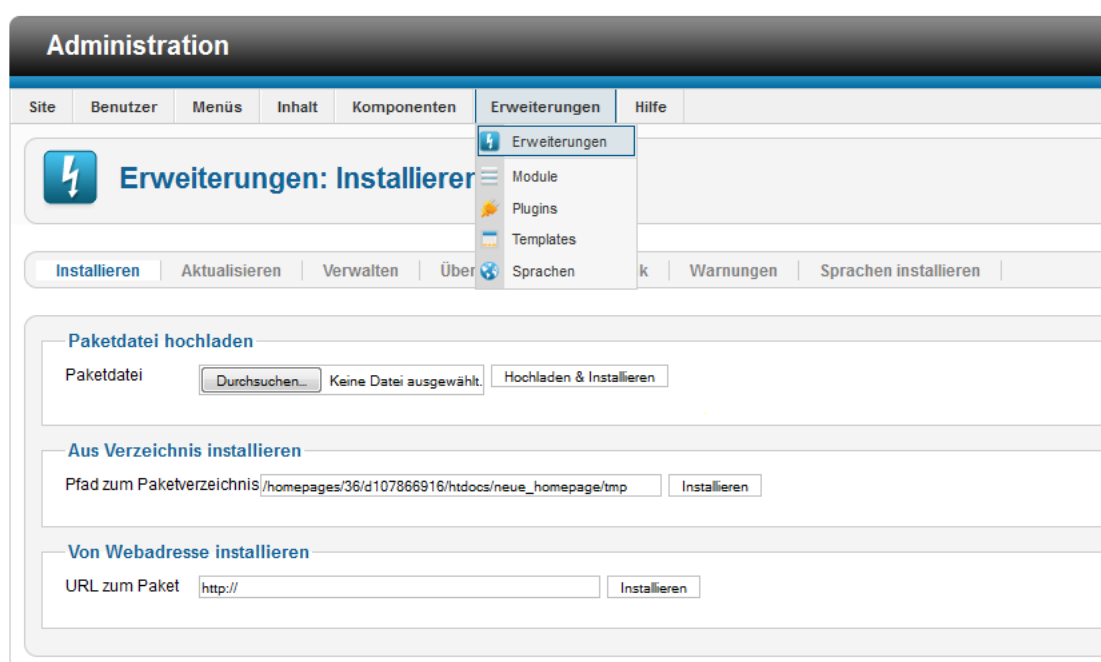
Administration

Site | Benutzer | Menüs | Inhalt | Komponenten | Erweiterungen | Hilfe

Erweiterungen
Module
Plugins
Templates
Sprachen

Erweiterungen: Installieren

Installieren | Aktualisieren | Verwalten | Über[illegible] | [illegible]k | Warnungen | Sprachen installieren

Paketdatei hochladen

Paketdatei Durchsuchen... Keine Datei ausgewählt. Hochladen & Installieren

Aus Verzeichnis installieren

Pfad zum Paketverzeichnis /homepages/36/d107866916/htdocs/neue_homepage/tmp Installieren

Von Webadresse installieren

URL zum Paket http:// Installieren